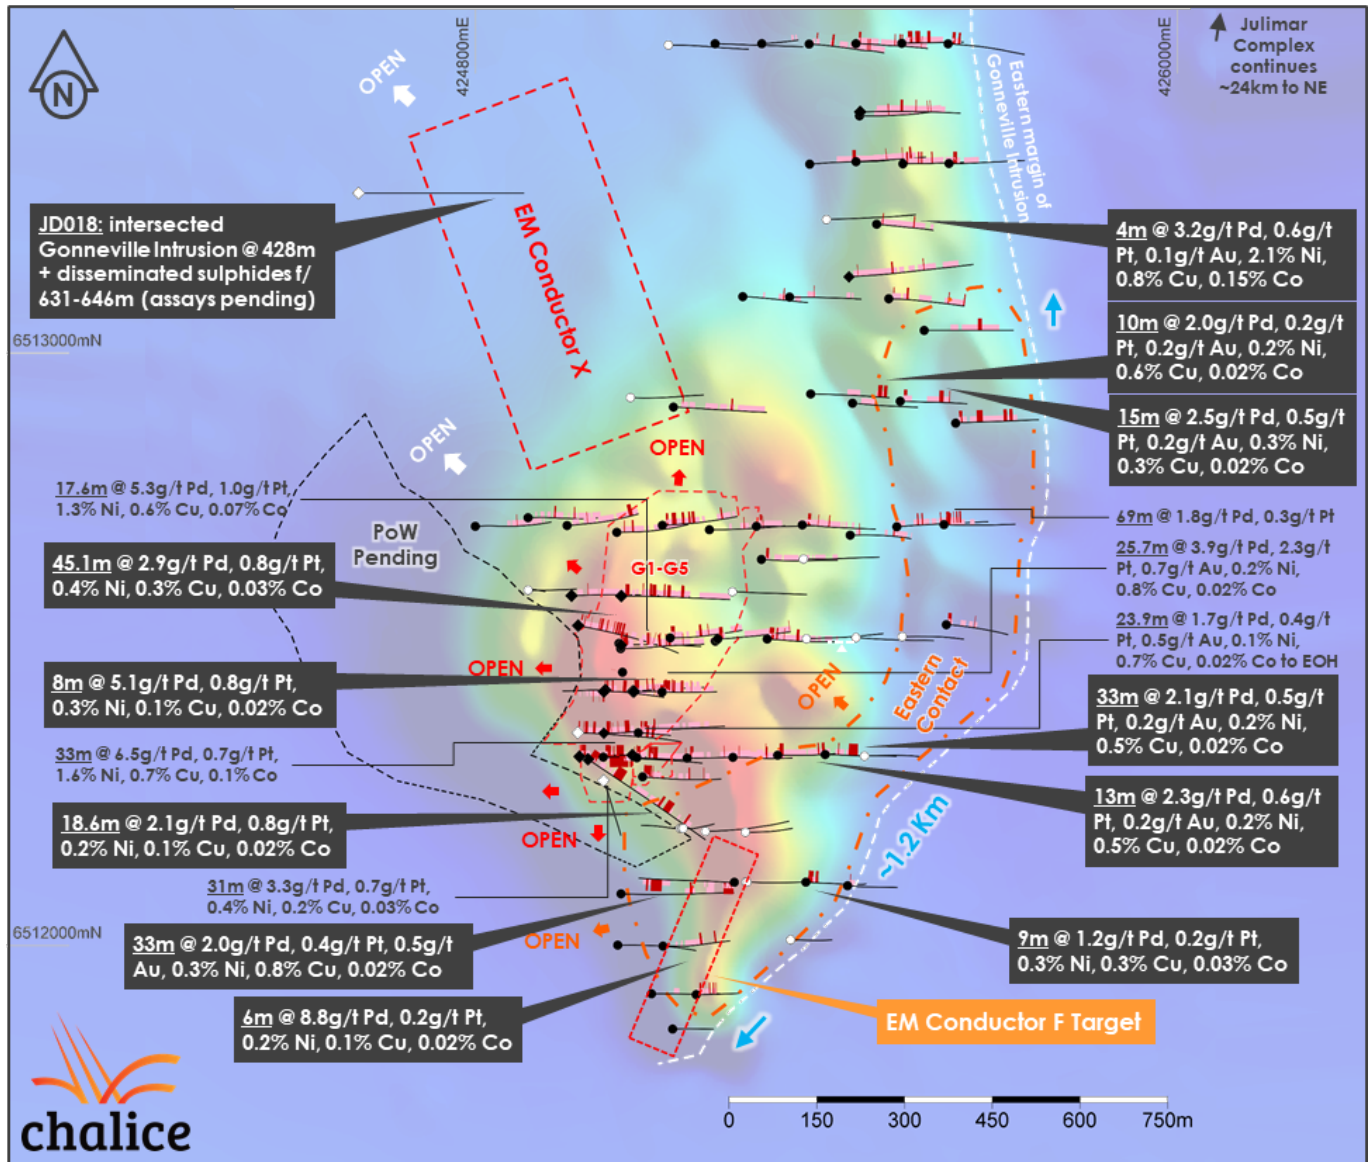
N

OPEN

424800mE

426000mE

Julimar Complex continues ~24km to NE

Eastern margin of Gonneville Intrusion

JD018: intersected Gonneville Intrusion @ 428m + disseminated sulphides f/ 631-646m (assays pending)

EM Conductor X

4m @ 3.2g/t Pd, 0.6g/t Pt, 0.1g/t Au, 2.1% Ni, 0.8% Cu, 0.15% Co

10m @ 2.0g/t Pd, 0.2g/t Pt, 0.2g/t Au, 0.2% Ni, 0.6% Cu, 0.02% Co

15m @ 2.5g/t Pd, 0.5g/t Pt, 0.2g/t Au, 0.3% Ni, 0.3% Cu, 0.02% Co

6513000mN

OPEN

OPEN

17.6m @ 5.3g/t Pd, 1.0g/t Pt, 1.3% Ni, 0.6% Cu, 0.07% Co

PoW Pending

G1-G5

69m @ 1.8g/t Pd, 0.3g/t Pt

45.1m @ 2.9g/t Pd, 0.8g/t Pt, 0.4% Ni, 0.3% Cu, 0.03% Co

25.7m @ 3.9g/t Pd, 2.3g/t Pt, 0.7g/t Au, 0.2% Ni, 0.8% Cu, 0.02% Co

23.9m @ 1.7g/t Pd, 0.4g/t Pt, 0.5g/t Au, 0.1% Ni, 0.7% Cu, 0.02% Co to EOH

OPEN

8m @ 5.1g/t Pd, 0.8g/t Pt, 0.3% Ni, 0.1% Cu, 0.02% Co

OPEN

Eastern Contact

33m @ 2.1g/t Pd, 0.5g/t Pt, 0.2g/t Au, 0.2% Ni, 0.5% Cu, 0.02% Co

33m @ 6.5g/t Pd, 0.7g/t Pt, 1.6% Ni, 0.7% Cu, 0.1% Co

13m @ 2.3g/t Pd, 0.6g/t Pt, 0.2g/t Au, 0.2% Ni, 0.5% Cu, 0.02% Co

18.6m @ 2.1g/t Pd, 0.8g/t Pt, 0.2% Ni, 0.1% Cu, 0.02% Co

OPEN

~1.2 Km

31m @ 3.3g/t Pd, 0.7g/t Pt, 0.4% Ni, 0.2% Cu, 0.03% Co

6512000mN

33m @ 2.0g/t Pd, 0.4g/t Pt, 0.5g/t Au, 0.3% Ni, 0.8% Cu, 0.02% Co

OPEN

9m @ 1.2g/t Pd, 0.2g/t Pt, 0.3% Ni, 0.3% Cu, 0.03% Co

6m @ 8.8g/t Pd, 0.2g/t Pt, 0.2% Ni, 0.1% Cu, 0.02% Co

EM Conductor F Target

chalice

0 150 300 450 600 750m